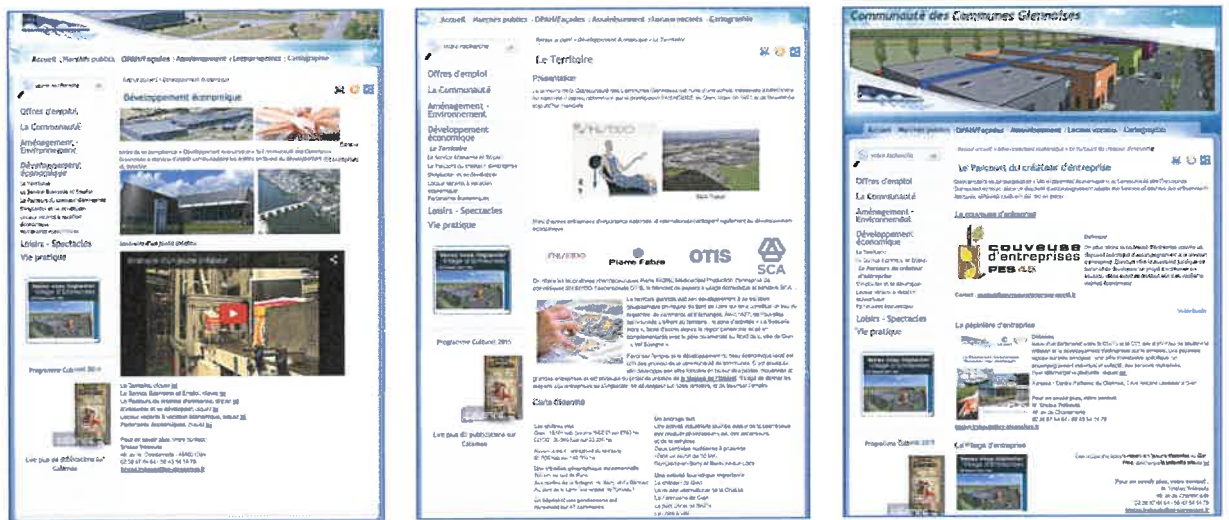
Accueil Marchés publics OPAH/Façades Assainissement Locaux vacants Cartographie

Offres d'emploi
La Communauté
Aménagement - Environnement
Développement économique
Loisirs - Spectacles
Vie pratique

Développement économique

Programme Culturel 2015

Accueil Marchés publics OPAH/Façades Assainissement Locaux vacants Cartographie

Offres d'emploi
La Communauté
Aménagement - Environnement
Développement économique
Le Territoire
Loisirs - Spectacles
Vie pratique

Le Territoire

Présentation

Pierre Fabre
OTIS
SCA

Programme Culturel 2015

Carte Giennoise

Communauté des Communes Giennoises

Accueil Marchés publics OPAH/Façades Assainissement Locaux vacants Cartographie

Offres d'emploi
La Communauté
Aménagement - Environnement
Développement économique
Loisirs - Spectacles
Vie pratique

Le Parcours du créateur d'entreprise

La couveuse d'entreprises

couveuse d'entreprises PES 45

La pépinière d'entreprises

Programme Culturel 2015

Les ateliers d'entreprises